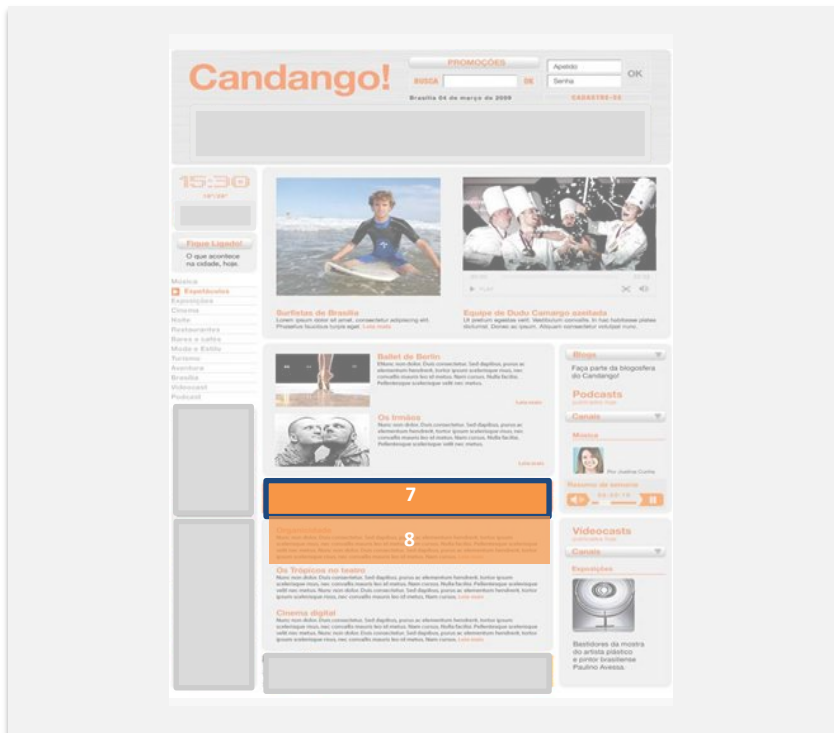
Candango!

PROMOÇÕES

BUSCA OK

Apelido

Senha

OK

Brasília 04 de março de 2009

CADASTRE-SE

15:30

Fique Ligado!

O que acontece na cidade, hoje.

Música

Espetáculos

Exposições

Cinema

Noite

Restaurantes

Bares e cafés

Moda e Estilo

Turismo

Aventura

Brasília

Videocast

Podcast

Surfistas de Brasília

Lorem ipsum dolor sit amet, consectetur adipiscing elit. Phasellus faucibus turpis eget. Leia mais

Equipe de Dudu Camargo assitada

Ut pretium egestas velit. Vestibulum convallis. In hac habitasse platea dictumst. Donec ac ipsum. Aliquam consectetur volutpat nunc.

Ballet de Berlin

Os Irmãos

Leia mais

Blogs

Faça parte da blogosfera do Candango!

Podcasts

Canais

Música

Resumo da semana

Videocasts

Canais

Exposições

Bastidores da mostra do artista plástico e pintor brasiliense Paulino Avessa.

7

8

Os Trópicos no teatro

Cinema digital